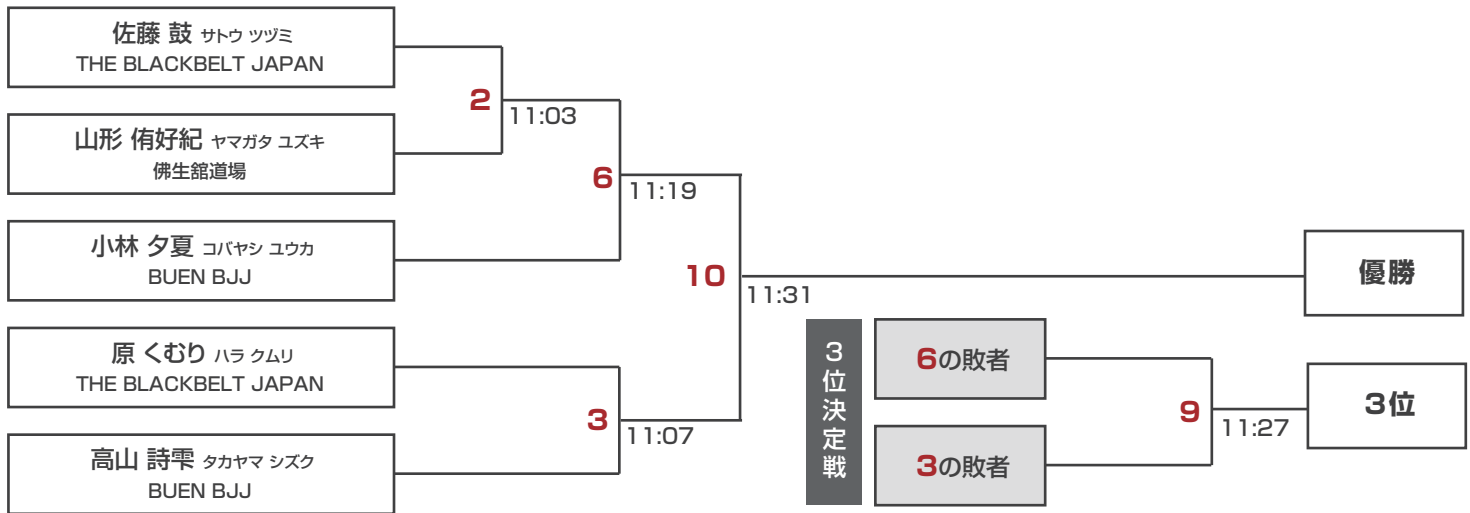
佐藤 鼓 サトウ ツヅミ
THE BLACKBELT JAPAN

山形 侑好紀 ヤマガタ ユズキ
佛生舘道場

小林 夕夏 コバヤシ ユウカ
BUEN BJJ

原 くむり ハラ クムリ
THE BLACKBELT JAPAN

高山 詩雫 タカヤマ シズク
BUEN BJJ

2
11:03

6
11:19

3
11:07

10
11:31

優勝

3位決定戦

6の敗者

3の敗者

9
11:27

3位